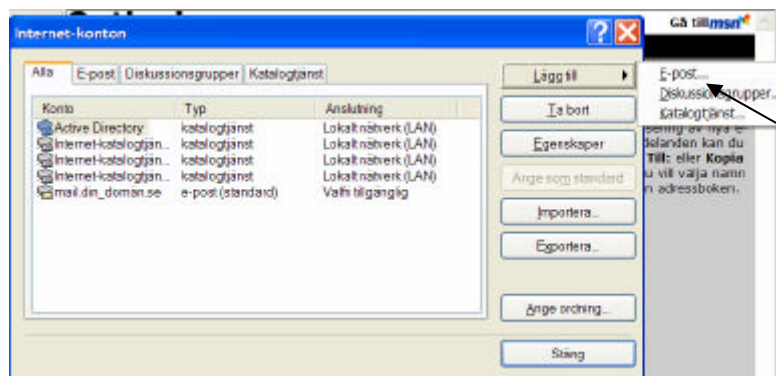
Internet-konton

Alla | E-post | Diskussionsgrupper | Katalogtjänst

| Konto | Typ | Anslutning |
|---|---|---|
| Active Directory | katalogtjänst | Lokalt nätverk (LAN) |
| Internet-katalogtjän... | katalogtjänst | Lokalt nätverk (LAN) |
| Internet-katalogtjän... | katalogtjänst | Lokalt nätverk (LAN) |
| Internet-katalogtjän... | katalogtjänst | Lokalt nätverk (LAN) |
| mail.din_doman.se | e-post (standard) | Valfri tillgänglig |

Lägg till
Ta bort
Egenskaper
Ange som standard
Importera...
Exportera...
Ange ordning...
Stäng

E-post...
Diskussionsgrupper...
Katalogtjänst...

Gå till msn

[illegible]sening av nya e-
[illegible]delanden kan du
Till: eller Kopia
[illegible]u vill välja namn
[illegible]n adressboken.